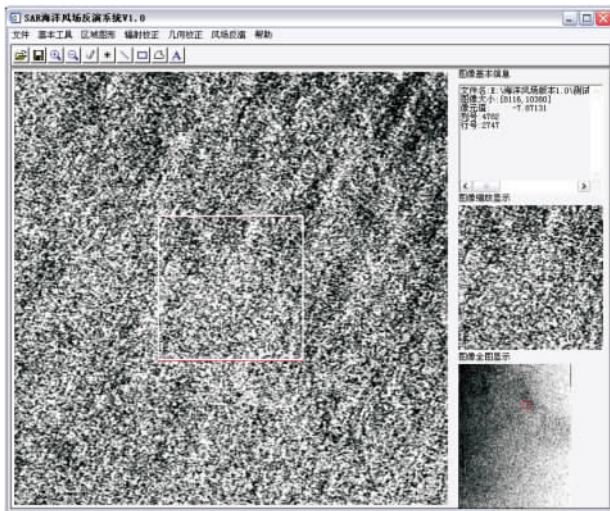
SAR海洋风场反演系统V1.0

文件 基本工具 区域图形 辐射校正 几何校正 风场反演 帮助

A

图像基本信息

文件名:E:\海洋风场版本1.0\测试
图像大小:[8116,10300]
像元值 -7.07131
列号:4702
行号:2747

图像缩放显示

图像全图显示